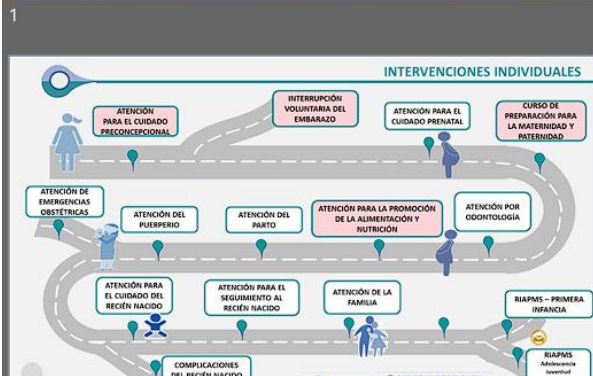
1

INTERVENCIONES INDIVIDUALES

ATENCIÓN PARA EL CUIDADO PRECONCEPCIONAL

INTERRUPCIÓN VOLUNTARIA DEL EMBARAZO

ATENCIÓN PARA EL CUIDADO PRENATAL

CURSO DE PREPARACIÓN PARA LA MATERNIDAD Y PATERNIDAD

ATENCIÓN DE EMERGENCIAS OBSTÉTRICAS

ATENCIÓN DEL PUERPERIO

ATENCIÓN DEL PARTO

ATENCIÓN PARA LA PROMOCIÓN DE LA ALIMENTACIÓN Y NUTRICIÓN

ATENCIÓN POR ODONTOLOGÍA

ATENCIÓN PARA EL CUIDADO DEL RECIÉN NACIDO

ATENCIÓN PARA EL SEGUIMIENTO AL RECIÉN NACIDO

ATENCIÓN DE LA FAMILIA

RIAPMS – PRIMERA INFANCIA

COMPLICACIONES DEL RECIÉN NACIDO

RIAPMS Adolescencia Juventud